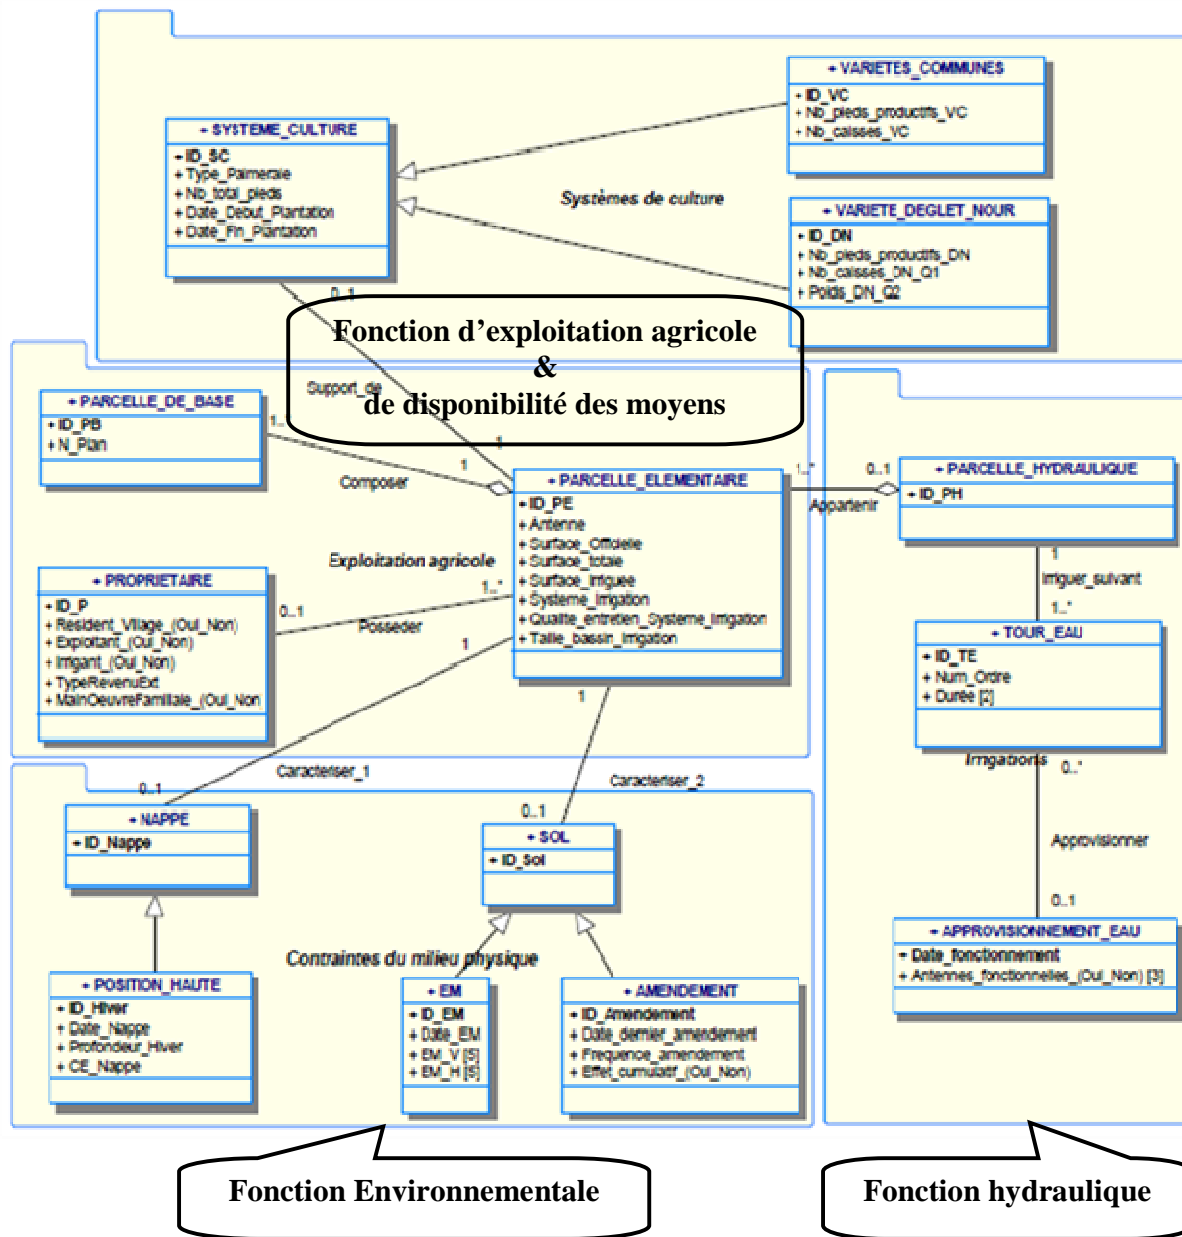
+ VARIETES_COMMUNES
+ ID_VC
+ Nb_pieds_productifs_VC
+ Nb_caisses_VC

+ SYSTEME_CULTURE
+ ID_SC
+ Type_Palmeraie
+ Nb_total_pieds
+ Date_Debut_Plantation
+ Date_Fin_Plantation

Systèmes de culture

+ VARIETE_DEGLET_NOUR
+ ID_DN
+ Nb_pieds_productifs_DN
+ Nb_caisses_DN_Q1
+ Poids_DN_Q2

0..1

Fonction d'exploitation agricole & de disponibilité des moyens

Support_de

+ PARCELLE_DE_BASE
+ ID_PB
+ N_Plan

1..*

1

1

Composer

+ PARCELLE_ELEMENTAIRE
+ ID_PE
+ Antenne
+ Surface_Officielle
+ Surface_totale
+ Surface_irriguee
+ Systeme_irrigation
+ Qualite_entretien_Systeme_irrigation
+ Taille_bassin_irrigation

1..*

0..1

Appartenir

+ PARCELLE_HYDRAULIQUE
+ ID_PH

Exploitation agricole

+ PROPRIETAIRE
+ ID_P
+ Resident_Village_(Oui_Non)
+ Exploitant_(Oui_Non)
+ Irrigant_(Oui_Non)
+ TypeRevenuExt
+ MainOeuvreFamiliale_(Oui_Non

0..1

Posseder

1..*

1

1

Irriguer_suivant

1..*

+ TOUR_EAU
+ ID_TE
+ Num_Ordre
+ Durée [2]

Irrigations

0..*

Caracteriser_1

Caracteriser_2

1

0..1

+ NAPPE
+ ID_Nappe

0..1

+ SOL
+ ID_Sol

Approvisionner

0..1

+ APPROVISIONNEMENT_EAU
+ Date_fonctionnement
+ Antennes_fonctionnelles_(Oui_Non) [3]

Contraintes du milieu physique

+ POSITION_HAUTE
+ ID_Hiver
+ Date_Nappe
+ Profondeur_Hiver
+ CE_Nappe

+ EM
+ ID_EM
+ Date_EM
+ EM_V [5]
+ EM_H [5]

+ AMENDEMENT
+ ID_Amendement
+ Date_dernier_amendement
+ Frequence_amendement
+ Effet_cumulatif_(Oui_Non)

Fonction Environnementale

Fonction hydraulique